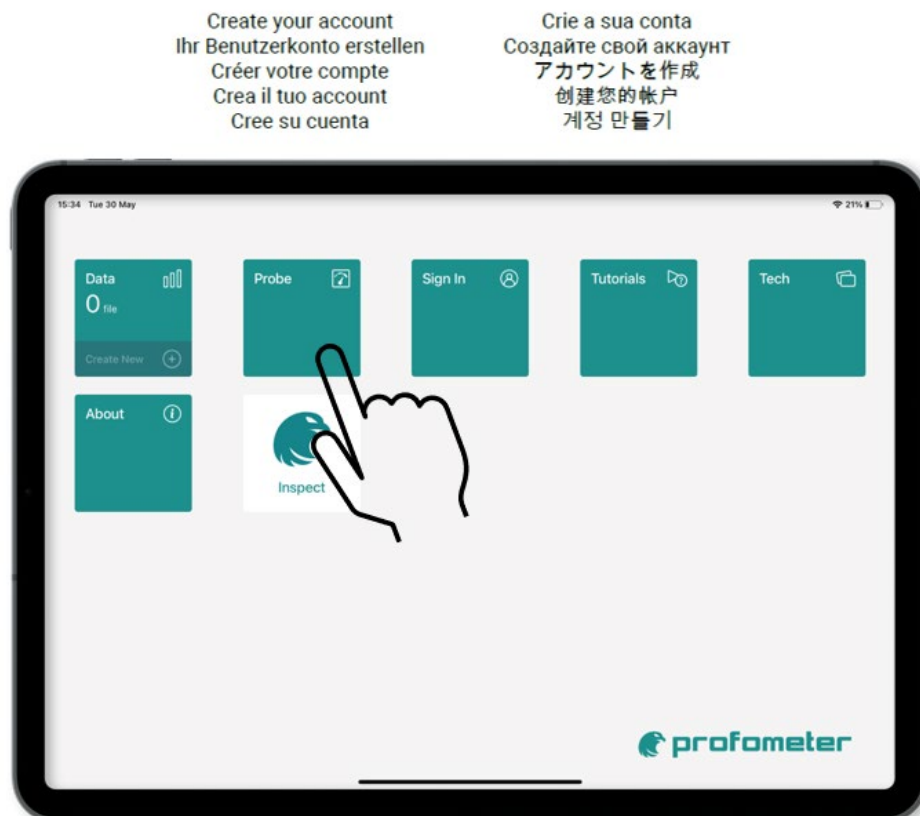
Create your account
Ihr Benutzerkonto erstellen
Créer votre compte
Crea il tuo account
Cree su cuenta

Crie a sua conta
Создайте свой аккаунт
アカウントを作成
创建您的帐户
계정 만들기

15:34 Tue 30 May

21%

Data
0 file
Create New

Probe

Sign In

Tutorials

Tech

About

Inspect

profometer